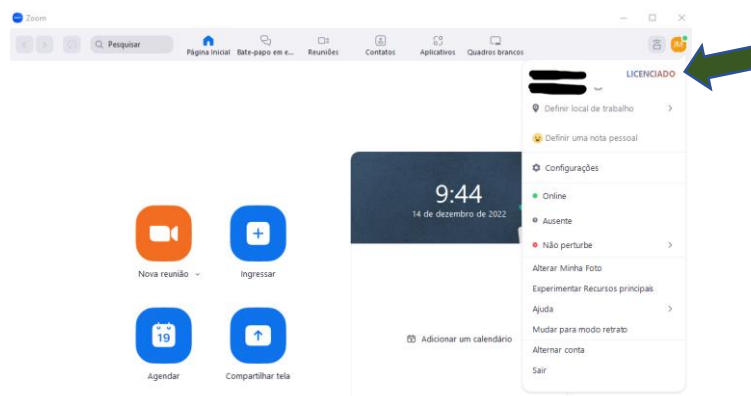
Zoom

Pesquisar

Página Inicial Bate-papo em e... Reuniões Contatos Aplicativos Quadros brancos

LICENCIADO

Definir local de trabalho

Definir uma nota pessoal

Configurações

Online

Ausente

Não perturbe

Alterar Minha Foto

Experimentar Recursos principais

Ajuda

Mudar para modo retrato

Alternar conta

Sair

9:44
14 de dezembro de 2022

Adicionar um calendário

Nova reunião

Ingressar

19

Agendar

Compartilhar tela